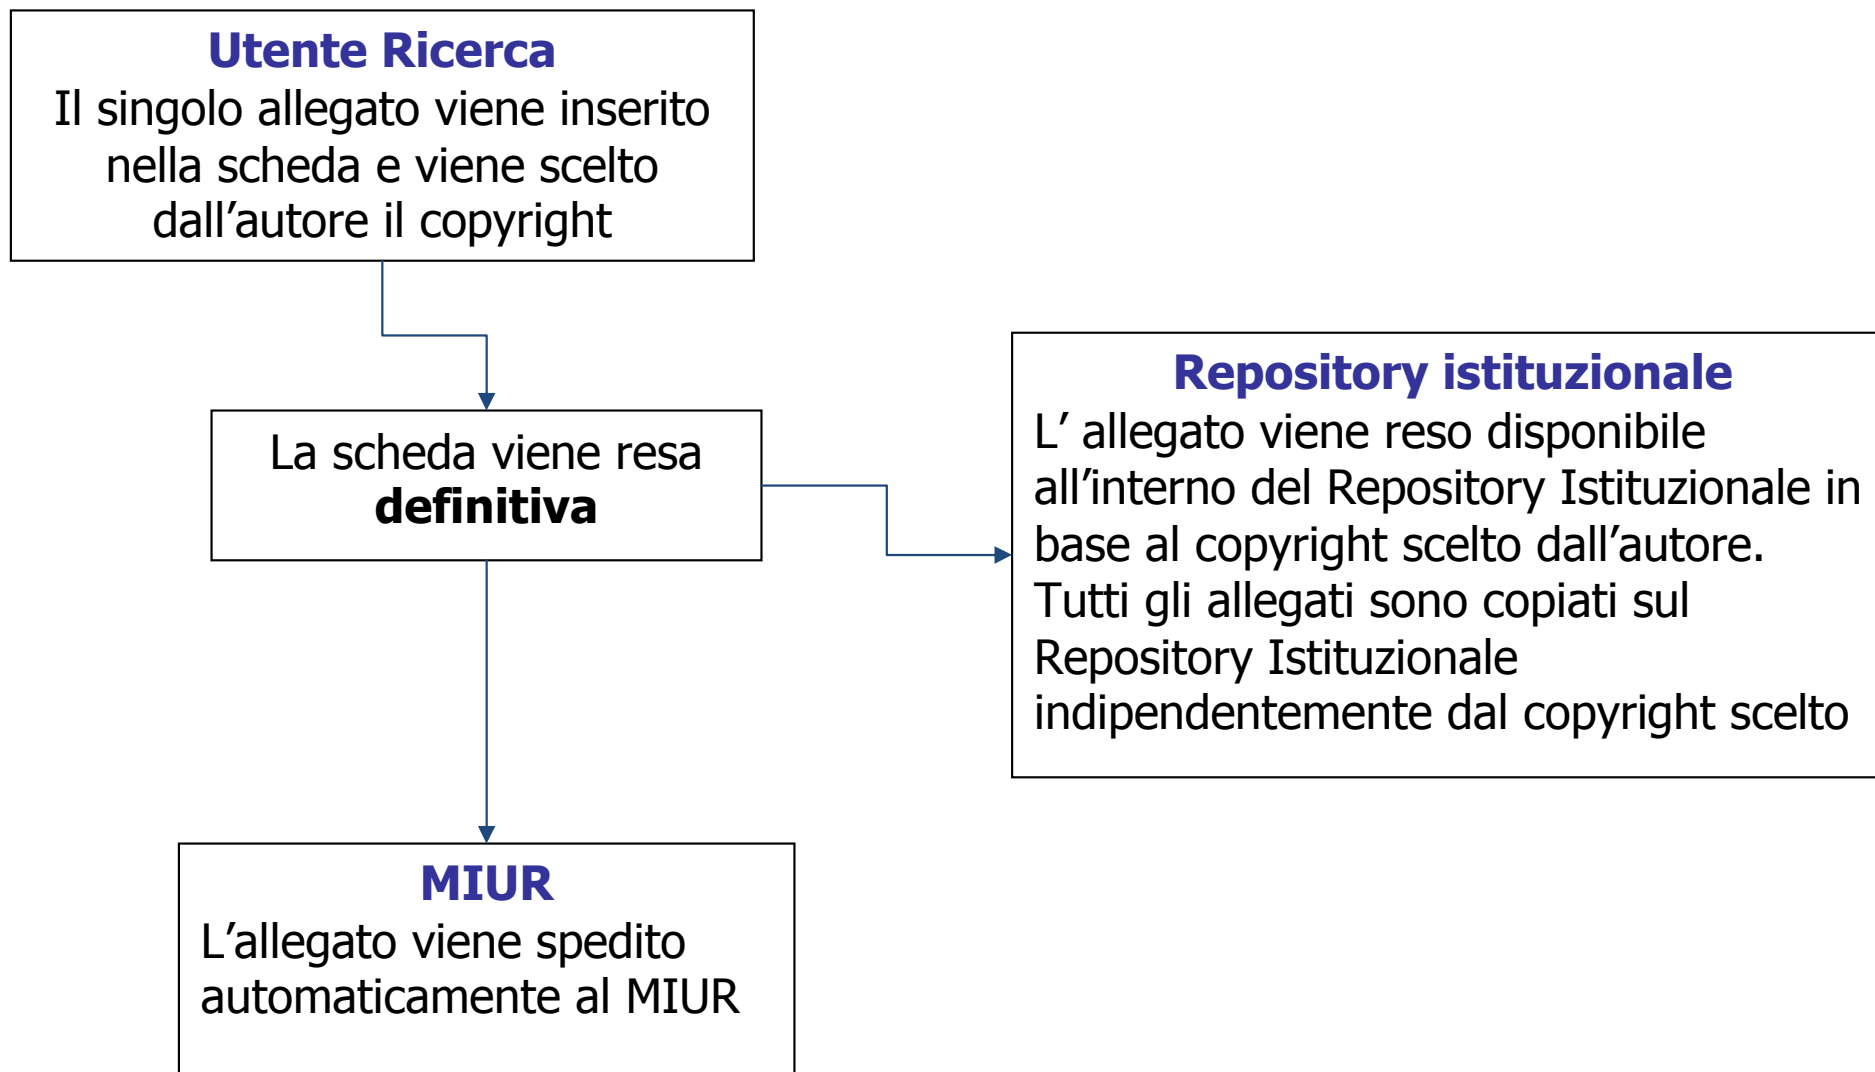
Utente Ricerca
Il singolo allegato viene inserito nella scheda e viene scelto dall’autore il copyright

La scheda viene resa **definitiva**

Repository istituzionale
L’ allegato viene reso disponibile all’interno del Repository Istituzionale in base al copyright scelto dall’autore.
Tutti gli allegati sono copiati sul Repository Istituzionale indipendentemente dal copyright scelto

MIUR
L’allegato viene spedito automaticamente al MIUR